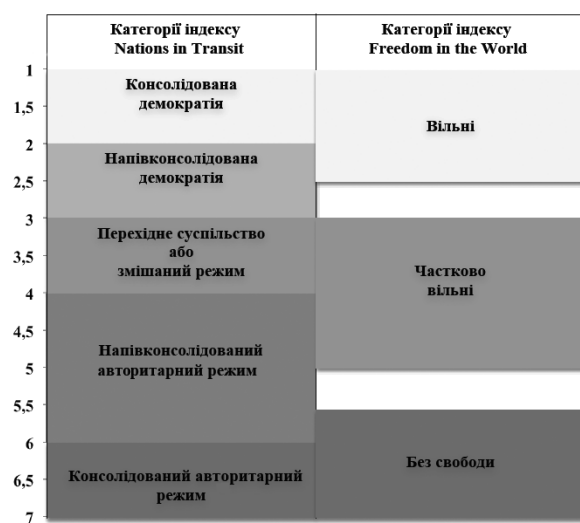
| | Категорії індексу Nations in Transit | Категорії індексу Freedom in the World |
|---|---|---|
| 1–2 | Консолідована демократія | Вільні |
| 2–3 | Напівконсолідована демократія | |
| 3–4 | Перехідне суспільство або змішаний режим | Частково вільні |
| 4–6 | Напівконсолідований авторитарний режим | |
| 6–7 | Консолідований авторитарний режим | Без свободи |

1
1,5
2
2,5
3
3,5
4
4,5
5
5,5
6
6,5
7